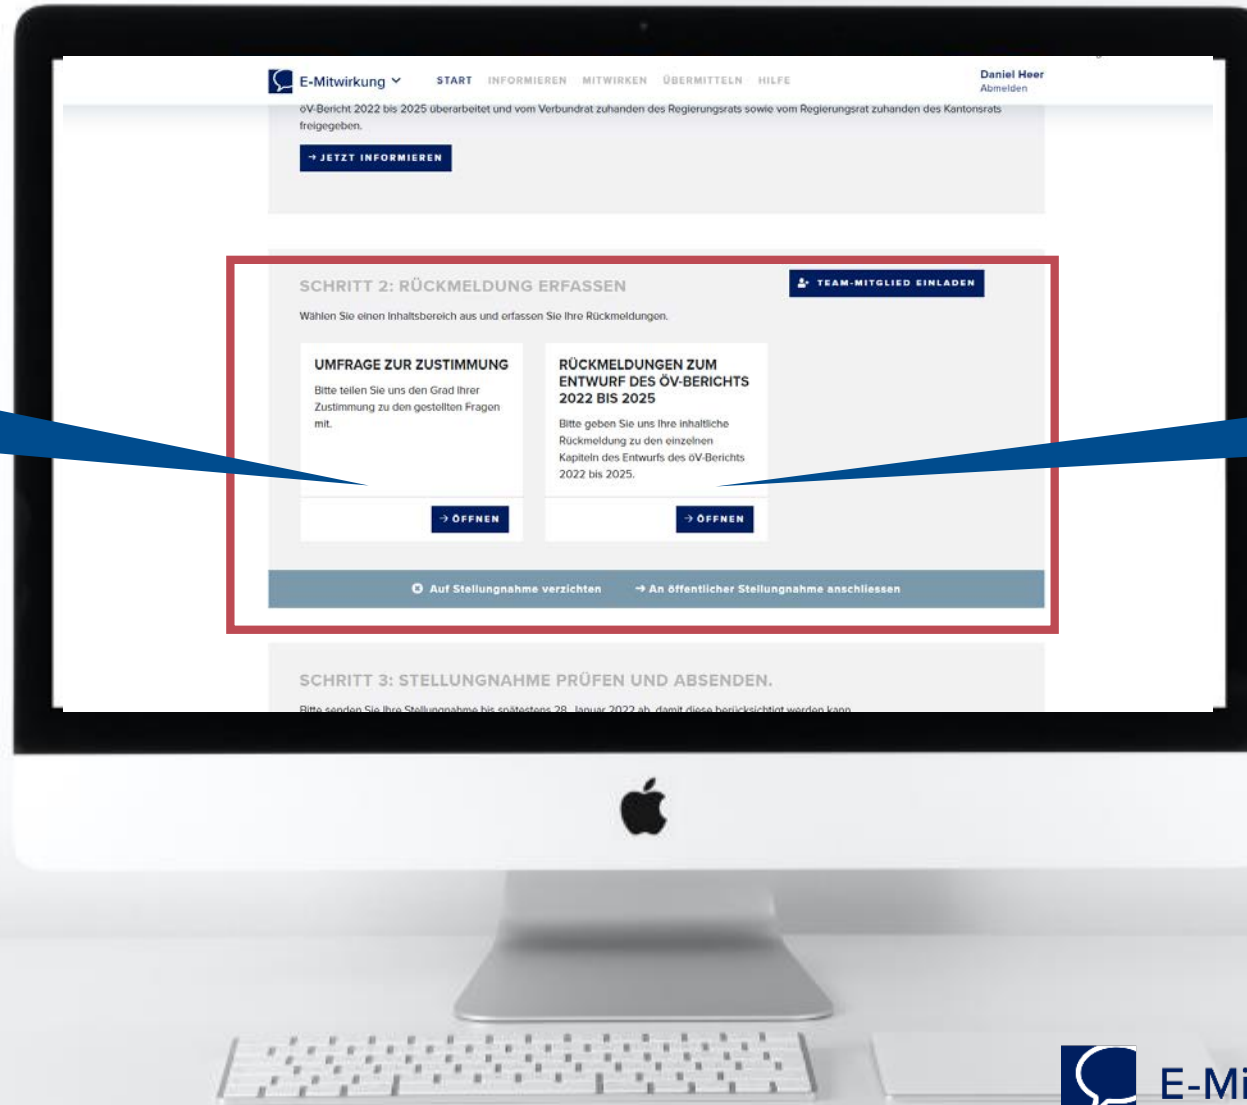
E-Mitwirkung

START INFORMIEREN MITWIRKEN ÜBERMITTELN HILFE

Daniel Heer
Abmelden

öV-Bericht 2022 bis 2025 überarbeitet und vom Verbundrat zuhanden des Regierungsrats sowie vom Regierungsrat zuhanden des Kantonsrats freigegeben.

→ JETZT INFORMIEREN

SCHRITT 2: RÜCKMELDUNG ERFASSEN

TEAM-MITGLIED EINLADEN

Wählen Sie einen Inhaltsbereich aus und erfassen Sie Ihre Rückmeldungen.

UMFRAGE ZUR ZUSTIMMUNG

Bitte teilen Sie uns den Grad Ihrer Zustimmung zu den gestellten Fragen mit.

→ ÖFFNEN

RÜCKMELDUNGEN ZUM ENTWURF DES ÖV-BERICHTS 2022 BIS 2025

Bitte geben Sie uns Ihre inhaltliche Rückmeldung zu den einzelnen Kapiteln des Entwurfs des öV-Berichts 2022 bis 2025.

→ ÖFFNEN

Auf Stellungnahme verzichten

→ An öffentlicher Stellungnahme anschliessen

SCHRITT 3: STELLUNGNAHME PRÜFEN UND ABSENDEN.

Bitte senden Sie Ihre Stellungnahme bis spätestens 28. Januar 2022 ab, damit diese berücksichtigt werden kann.

E-Mi